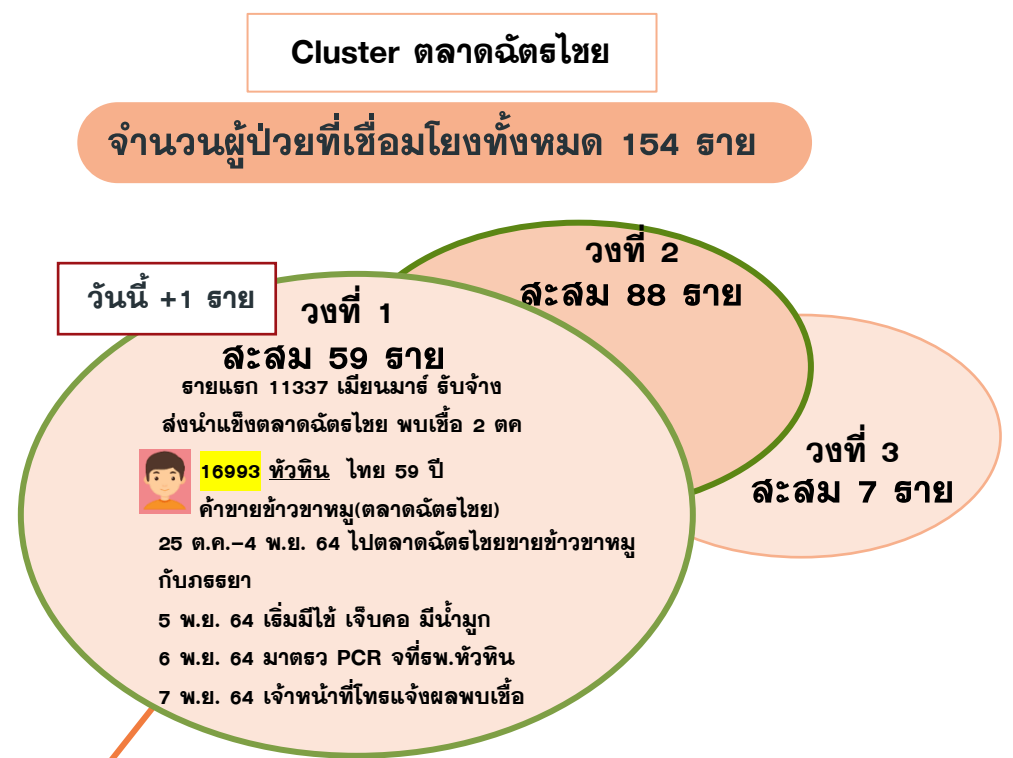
Cluster ตลาดฉัตรไชย

จำนวนผู้ป่วยที่เชื่อมโยงทั้งหมด 154 ราย

วันนี้ +1 ราย

วงที่ 2
สะสม 88 ราย

วงที่ 1
สะสม 59 ราย
รายแรก 11337 เมียนมาร์ รับจ้างส่งนำแข็งตลาดฉัตรไชย พบเชื้อ 2 ตค

16993 หัวหิน ไทย 59 ปี
ค้าขายข้าวขาหมู(ตลาดฉัตรไชย)
25 ต.ค.–4 พ.ย. 64 ไปตลาดฉัตรไชยขายข้าวขาหมูกับภรรยา
5 พ.ย. 64 เริ่มมีไข้ เจ็บคอ มีน้ำมูก
6 พ.ย. 64 มาตรว PCR จที่รพ.หัวหิน
7 พ.ย. 64 เจ้าหน้าที่โทรแจ้งผลพบเชื้อ

วงที่ 3
สะสม 7 ราย